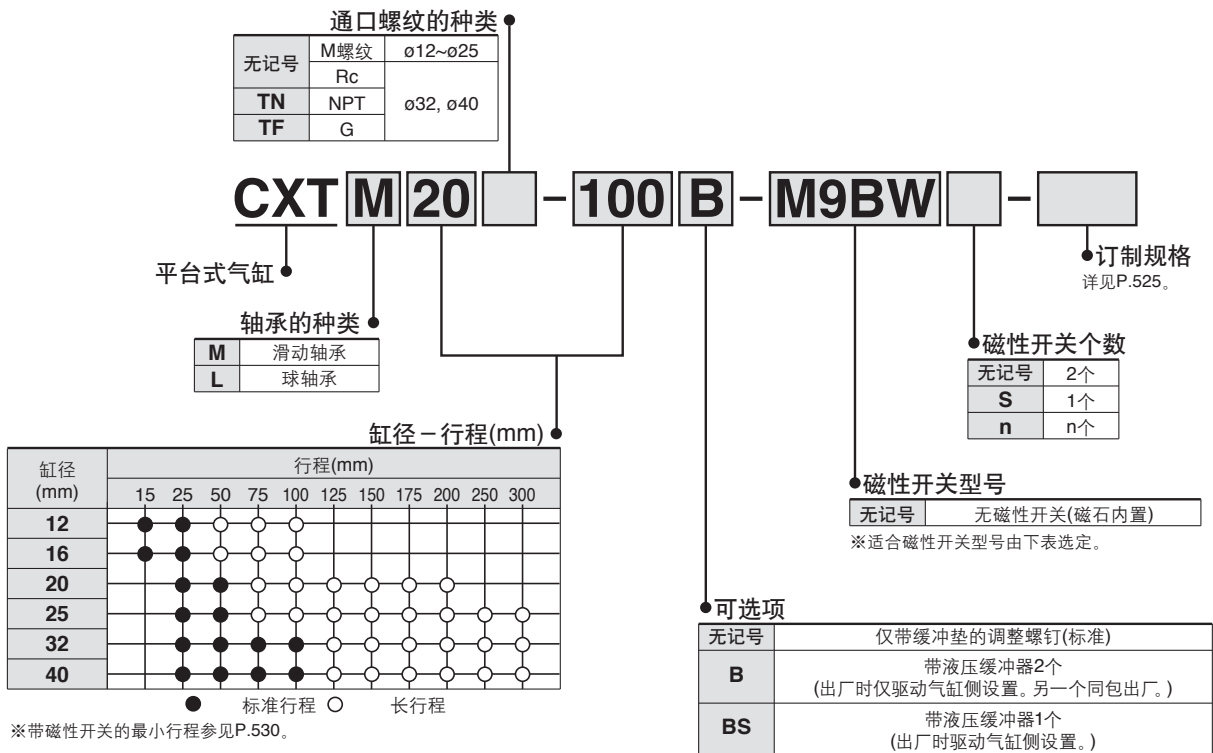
通口螺纹的种类

| 无记号 | M螺纹 | ø12~ø25 |
|---|---|---|
| 无记号 | Rc | ø32, ø40 |
| **TN** | NPT | ø32, ø40 |
| **TF** | G | ø32, ø40 |

**CXT M 20 - 100 B - M9BW -**

平台式气缸

订制规格
详见P.525。

轴承的种类

| **M** | 滑动轴承 |
|---|---|
| **L** | 球轴承 |

磁性开关个数

| 无记号 | 2个 |
|---|---|
| **S** | 1个 |
| **n** | n个 |

缸径－行程(mm)

| 缸径 (mm) | 15 | 25 | 50 | 75 | 100 | 125 | 150 | 175 | 200 | 250 | 300 |
|---|---|---|---|---|---|---|---|---|---|---|---|
| **12** | ● | ● | ○ | ○ | ○ | | | | | | |
| **16** | ● | ● | ○ | ○ | ○ | | | | | | |
| **20** | | ● | ● | ○ | ○ | ○ | ○ | ○ | ○ | | |
| **25** | | ● | ● | ○ | ○ | ○ | ○ | ○ | ○ | ○ | ○ |
| **32** | | ● | ● | ● | ● | ○ | ○ | ○ | ○ | ○ | ○ |
| **40** | | ● | ● | ● | ● | ○ | ○ | ○ | ○ | ○ | ○ |

行程(mm)

● 标准行程 ○ 长行程
※带磁性开关的最小行程参见P.530。

磁性开关型号

| 无记号 | 无磁性开关(磁石内置) |
|---|---|

※适合磁性开关型号由下表选定。

可选项

| 无记号 | 仅带缓冲垫的调整螺钉(标准) |
|---|---|
| **B** | 带液压缓冲器2个 (出厂时仅驱动气缸侧设置。另一个同包出厂。) |
| **BS** | 带液压缓冲器1个 (出厂时驱动气缸侧设置。) |